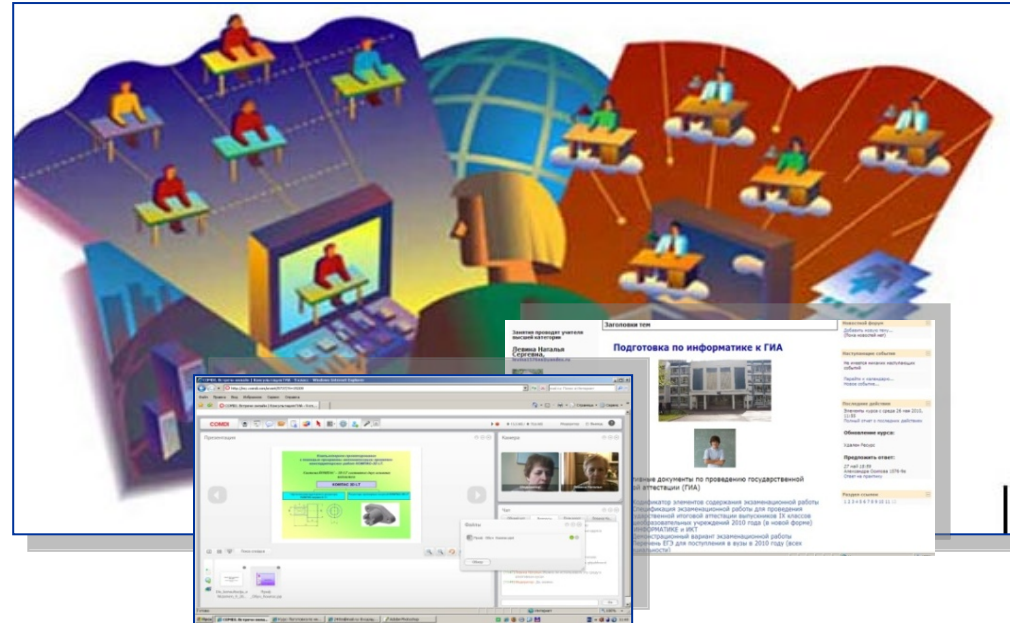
Занятия проводит учитель высшей категории
Левина Наталья Сергеевна,

Заголовки тем

Подготовка по информатике к ГИА

Новостной форум
Добавить новую тему...
(Пока новостей нет)

Наступающие события
Не имеется никаких наступающих событий
Перейти к календарю...
Новое событие...

Последние действия
Элементы курса с среды 26 мая 2010, 11:55
Полный отчет о последних действиях...

Обновления курса:
Удален Ресурс

Предложить ответ:

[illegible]тивные документы по проведению государственной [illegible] аттестации (ГИА)

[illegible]дификатор элементов содержания экзаменационной работы
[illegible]пецификация экзаменационной работы для проведения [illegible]дарственной итоговой аттестации выпускников IX классов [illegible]образовательных учреждений 2010 года (в новой форме) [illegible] ИНФОРМАТИКЕ и ИКТ
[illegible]емонстрационный вариант экзаменационной работы
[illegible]еречень ЕГЭ для поступления в вузы в 2010 году (всех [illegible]ьностей)

Разделы ссылки
1 2 3 4 5 6 7 8 9 10 11 12

COMDI
Презентация
Камера
Чат
Файлы
КОМПАС 3D LT
Интернет